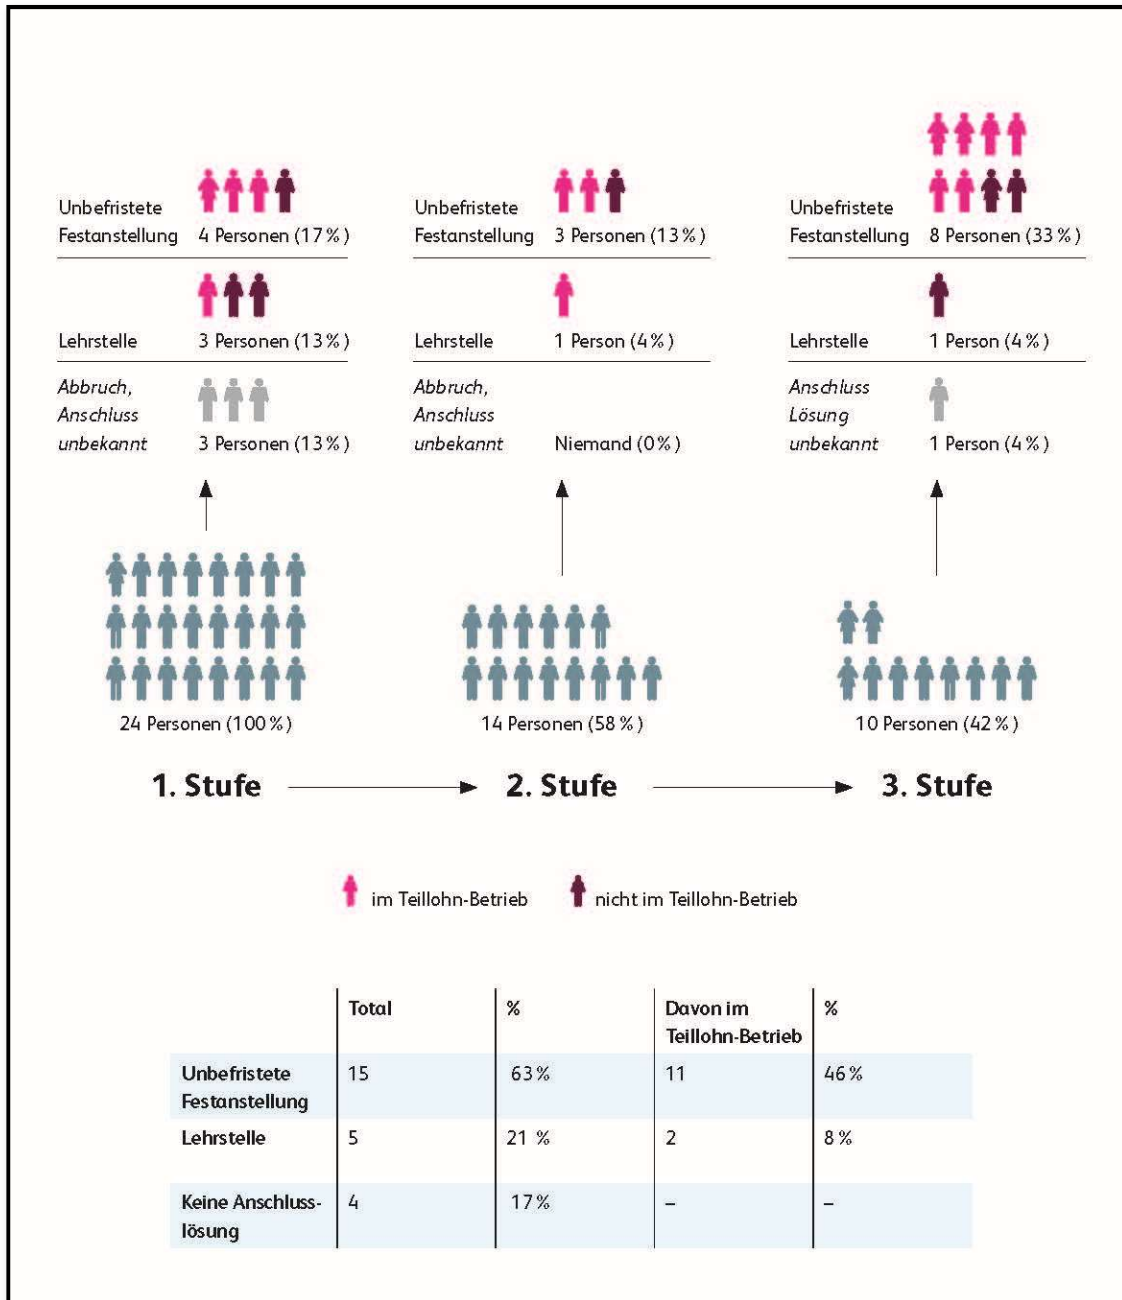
Unbefristete Festanstellung 4 Personen (17 %)

Lehrstelle 3 Personen (13 %)

*Abbruch, Anschluss unbekannt* 3 Personen (13 %)

Unbefristete Festanstellung 3 Personen (13 %)

Lehrstelle 1 Person (4 %)

*Abbruch, Anschluss unbekannt* Niemand (0 %)

Unbefristete Festanstellung 8 Personen (33 %)

Lehrstelle 1 Person (4 %)

*Anschluss Lösung unbekannt* 1 Person (4 %)

24 Personen (100 %)

14 Personen (58 %)

10 Personen (42 %)

1. Stufe → 2. Stufe → 3. Stufe

im Teillohn-Betrieb nicht im Teillohn-Betrieb

| | Total | % | Davon im Teillohn-Betrieb | % |
|---|---|---|---|---|
| Unbefristete Festanstellung | 15 | 63 % | 11 | 46 % |
| Lehrstelle | 5 | 21 % | 2 | 8 % |
| Keine Anschlusslösung | 4 | 17 % | – | – |